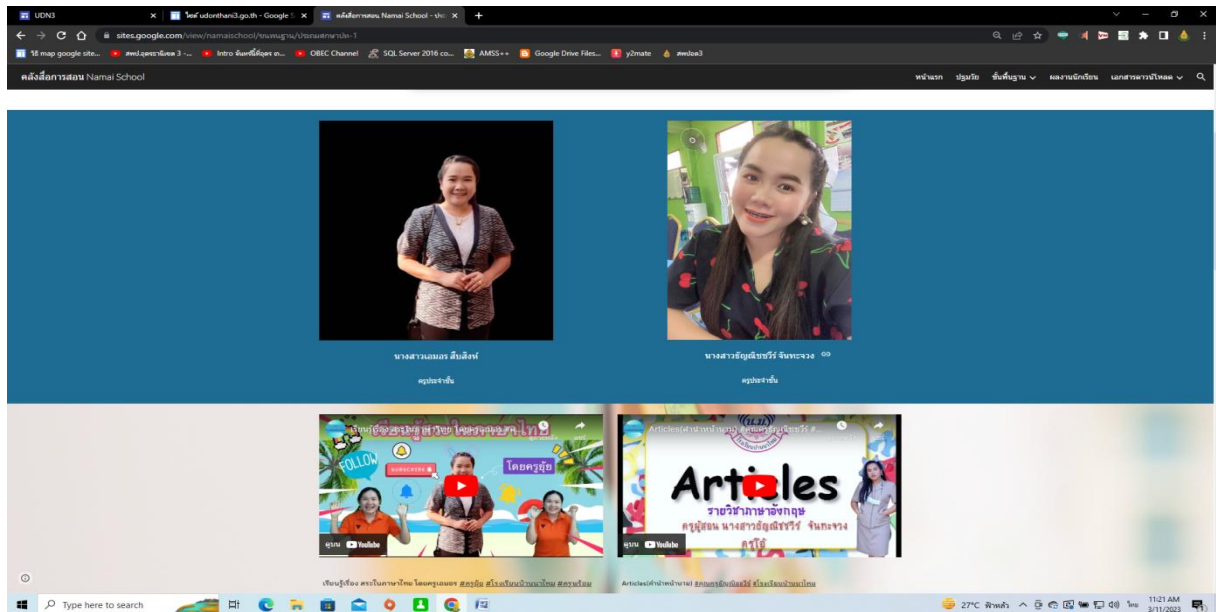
UDN3
ไซต์ udonthani3.go.th - Google S
คลังสื่อการสอน Namai School - ประ
sites.google.com/view/namaischool/ขนพนฐาน/ประถมศกษาปท-1
ใช้ map google site... สพป.อุดรธานีเขต 3 -... Intro ทีมศรีนิเทศ ... OBEC Channel SQL Server 2016 co... AMSS++ Google Drive Files... y2mate สพปอด3

คลังสื่อการสอน Namai School
หน้าแรก ปฐมวัย ขั้นพื้นฐาน ผลงานนักเรียน เอกสารดาวน์โหลด

นางสาวเนมอร สีบสิงห์
ครูประจำชั้น

นางสาวธัญพิชชรีร์ จันทะจวง
ครูประจำชั้น

เรียนรู้เรื่อง สระในภาษาไทย โดยครูเนมอร
FOLLOW
SUBSCRIBE
โดยครูอุ้ย
ดูบน YouTube

Articles(คำนำหน้านาม) สคุณครูธัญพิชชรีร์
Articles
รายวิชาภาษาอังกฤษ
ครูผู้สอน นางสาวธัญพิชชรีร์ จันทะจวง
ครูโอ้
ดูบน YouTube

เรียนรู้เรื่อง สระในภาษาไทย โดยครูเนมอร #ครูอุ้ย #โรงเรียนบ้านนาไหม #ครูพร้อม
Articles(คำนำหน้านาม) #คุณครูธัญพิชชรีร์ #โรงเรียนบ้านนาไหม

Type here to search
27°C ฟ้าหลัว ไทย 11:21 AM 3/11/2023